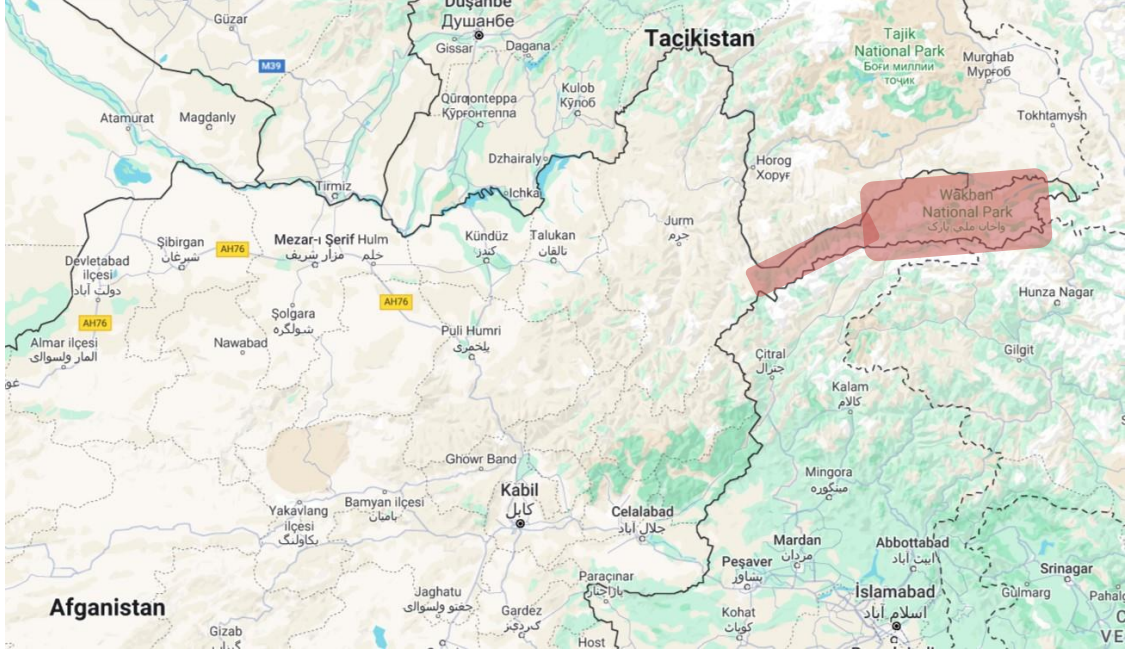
Guzar
Duşanbe
Душанбе
Gissar
Dagana
Tacikistan
Tajik National Park
Боғи миллии точик
Murghab
Мурғоб
M39
Kulob
Кӯлоб
Qŭrğonteppa
Қурғонтеппа
Tokhtamysh
Atamurat
Magdanly
Dzhairaly
Horog
Хорог
Tirmiz
Ichkala
Wakhan National Park
واخان ملی پارک
Jurm
جرم
Şibirgan
شبرغان
AH76
Mezar-ı Şerif
مزار شریف
Hulm
خلم
Kündüz
کندز
Talukan
تالقان
Devletabad ilçesi
دولت آباد
AH76
Hunza Nagar
AH76
Şolgara
شولگره
Almar ilçesi
المار ولسوالی
Nawabad
Puli Humri
پلخمری
Gilgit
Çitral
چترال
Kalam
کالام
Ghowr Band
Mingora
مینگوره
Kabil
کابل
Celalabad
جلال آباد
Yakavlang ilçesi
یکاولنگ
Bamyan ilçesi
بامیان
Mardan
مردان
Abbottabad
ایبٹ آباد
Peşaver
پشاور
Srinagar
Paraçinar
پاړاچنار
Gulmarg
Jaghatu
جغتو ولسوالی
Islamabad
اسلام آباد
Afganistan
Gardez
گردیز
Kohat
کوہاٹ
Gizab
Host
Pahalg